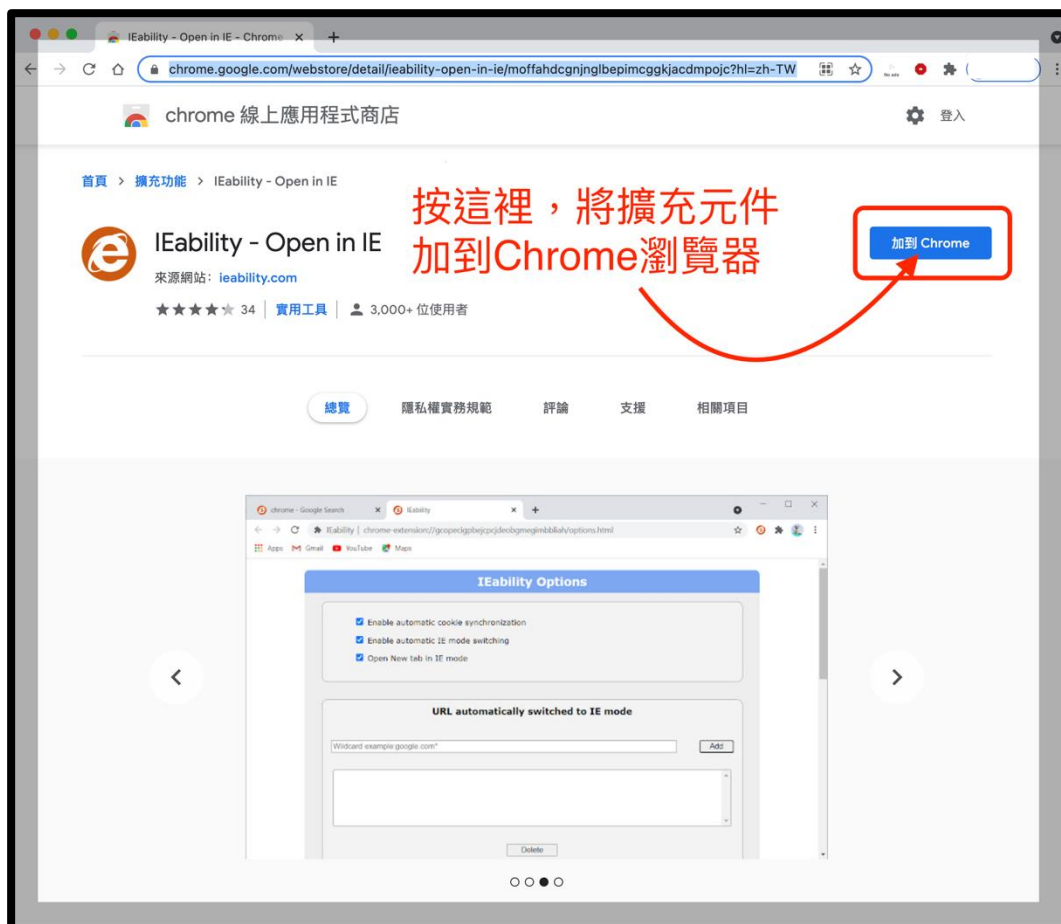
IEability - Open in IE - Chrome ×  +

chrome.google.com/webstore/detail/ieability-open-in-ie/moffahdcgnjnglbepimcggkjacdmpojc?hl=zh-TW

chrome 線上應用程式商店

登入

首頁 > 擴充功能 > IEability - Open in IE

按這裡，將擴充元件
加到Chrome瀏覽器

IEability - Open in IE

加到 Chrome

來源網站：ieability.com

★★★★★ 34 | 實用工具 | 3,000+ 位使用者

總覽 隱私權實務規範 評論 支援 相關項目

chrome - Google Search × IEability × +

IEability | chrome-extension://gcopecigpbejcpcjdeobgmegimbbllah/options.html

Apps Gmail YouTube Maps

IEability Options

Enable automatic cookie synchronization
Enable automatic IE mode switching
Open New tab in IE mode

URL automatically switched to IE mode

Wildcard example.google.com*

Add

Delete